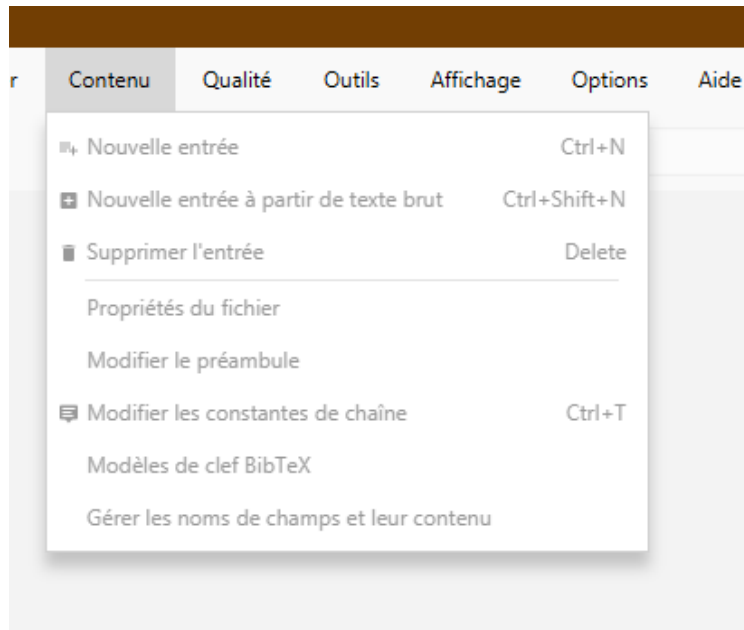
r Contenu Qualité Outils Affichage Options Aide

Nouvelle entrée Ctrl+N
Nouvelle entrée à partir de texte brut Ctrl+Shift+N
Supprimer l'entrée Delete
Propriétés du fichier
Modifier le préambule
Modifier les constantes de chaîne Ctrl+T
Modèles de clef BibTeX
Gérer les noms de champs et leur contenu